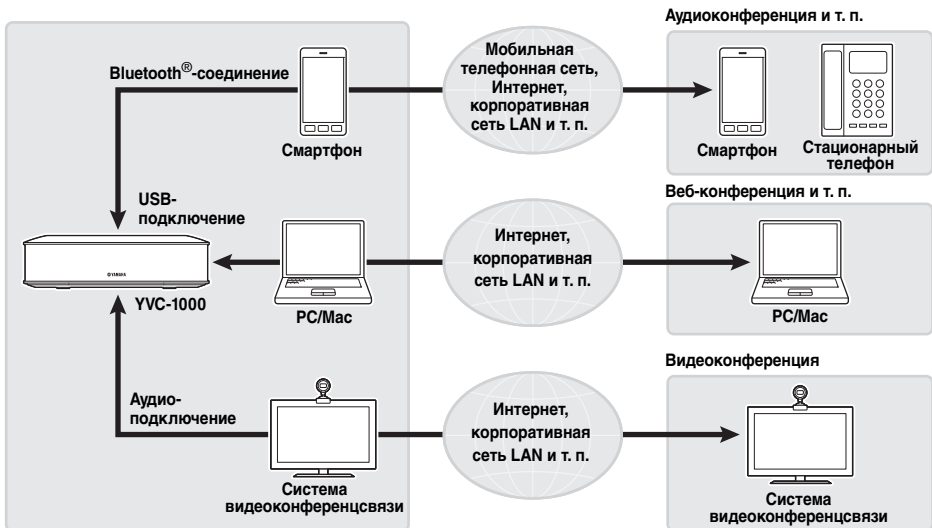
Bluetooth®-соединение

Смартфон

USB-подключение

YAMAHA

YVC-1000

PC/Mac

Аудио-подключение

Система видеоконференцсвязи

Мобильная телефонная сеть, Интернет, корпоративная сеть LAN и т. п.

Интернет, корпоративная сеть LAN и т. п.

Интернет, корпоративная сеть LAN и т. п.

Аудиоконференция и т. п.

Смартфон

Стационарный телефон

Веб-конференция и т. п.

PC/Mac

Видеоконференция

Система видеоконференцсвязи